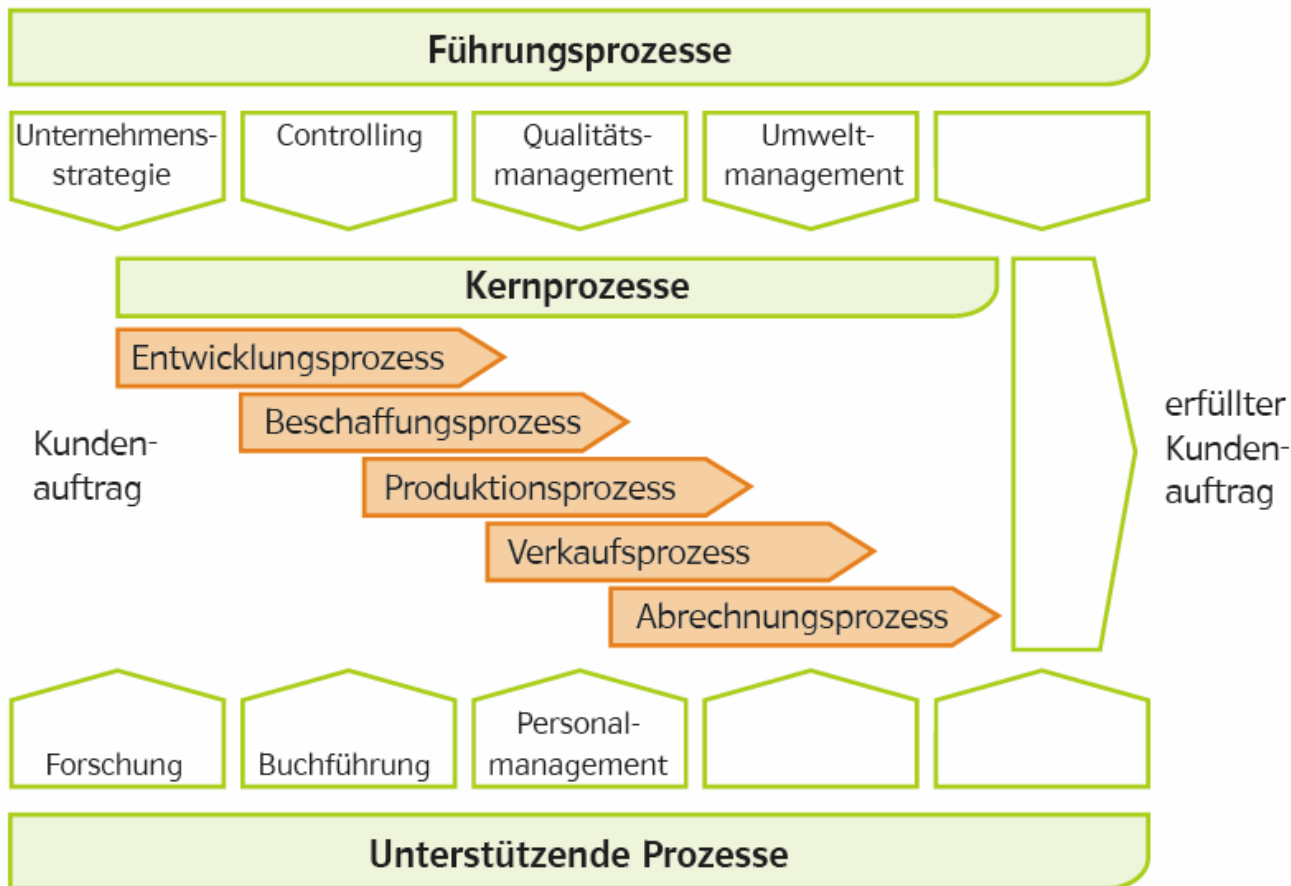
Führungsprozesse

Unternehmensstrategie

Controlling

Qualitätsmanagement

Umweltmanagement

Kernprozesse

Kundenauftrag

Entwicklungsprozess

Beschaffungsprozess

Produktionsprozess

Verkaufsprozess

Abrechnungsprozess

erfüllter Kundenauftrag

Forschung

Buchführung

Personalmanagement

Unterstützende Prozesse